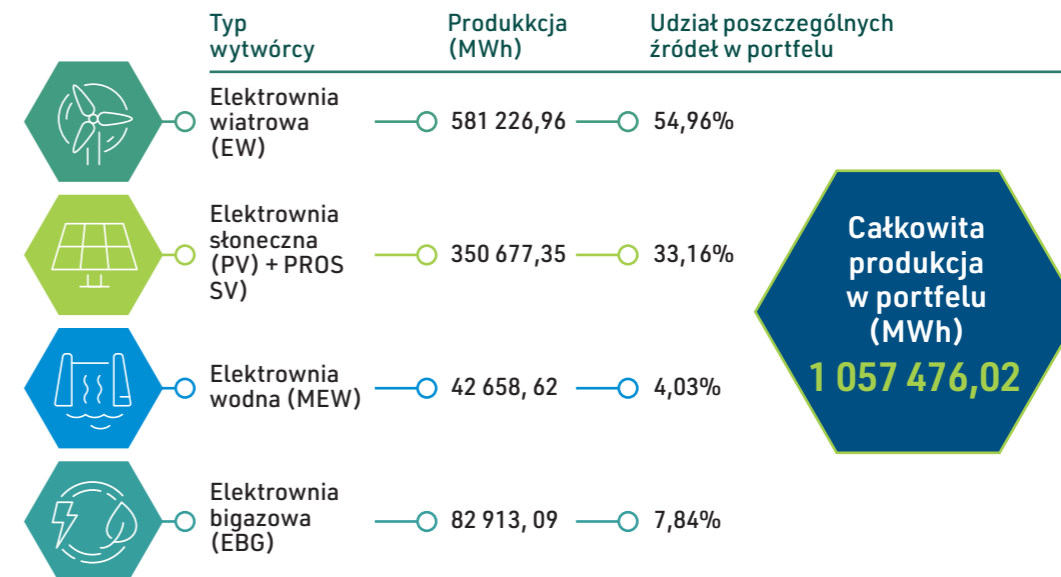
| Typ wytwórcy | Produkkcja (MWh) | Udział poszczególnych źródeł w portfelu |
|---|---|---|
| Elektrownia wiatrowa (EW) | 581 226,96 | 54,96% |
| Elektrownia słoneczna (PV) + PROS SV) | 350 677,35 | 33,16% |
| Elektrownia wodna (MEW) | 42 658, 62 | 4,03% |
| Elektrownia bigazowa (EBG) | 82 913, 09 | 7,84% |

Całkowita produkcja w portfelu (MWh)
1 057 476,02